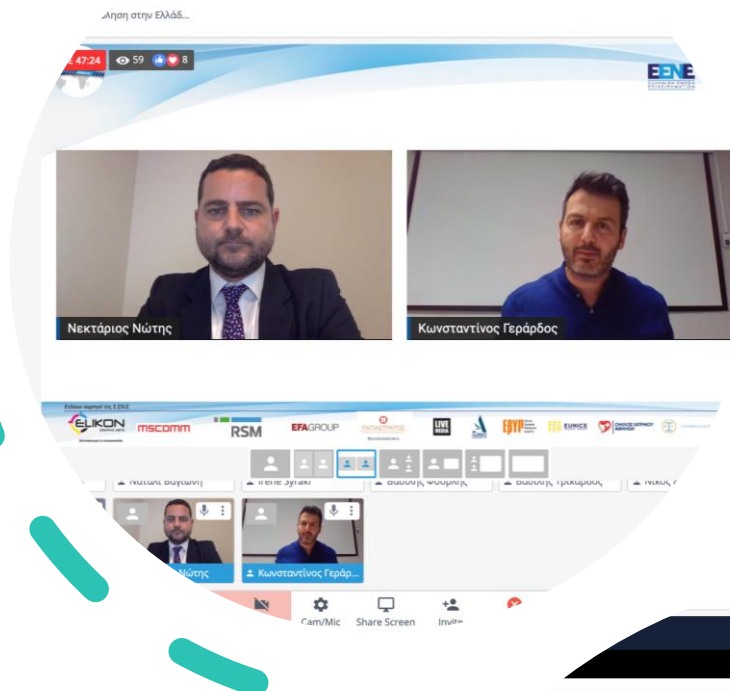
..λη στην Ελλάδ...

47:24 59 8

ΕΕΝΕ

Νεκτάριος Νώτης

Κωνσταντίνος Γεράρδος

ELIKON

mscomm

RSM

EFAGROUP

EUNICE

Ναταλί Βαγιωνη

Irene Syraki

Βασίλης Φουρλής

Βασίλης Τρικαρδος

Νίκος

Νώτης

Κωνσταντίνος Γεράρ...

Cam/Mic

Share Screen

Invite